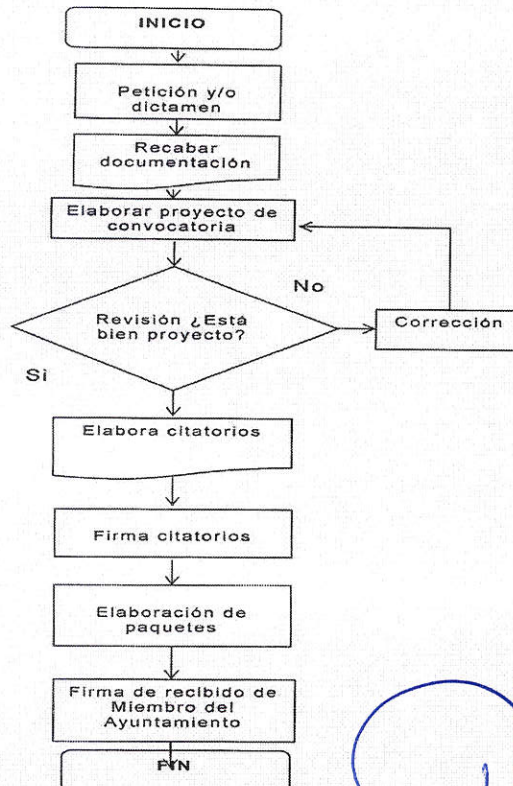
INICIO

Petición y/o dictamen

Recabar documentación

Elaborar proyecto de convocatoria

Revisión ¿Está bien proyecto?

No

Corrección

Si

Elabora citatorios

Firma citatorios

Elaboración de paquetes

Firma de recibido de Miembro del Ayuntamiento

FIN